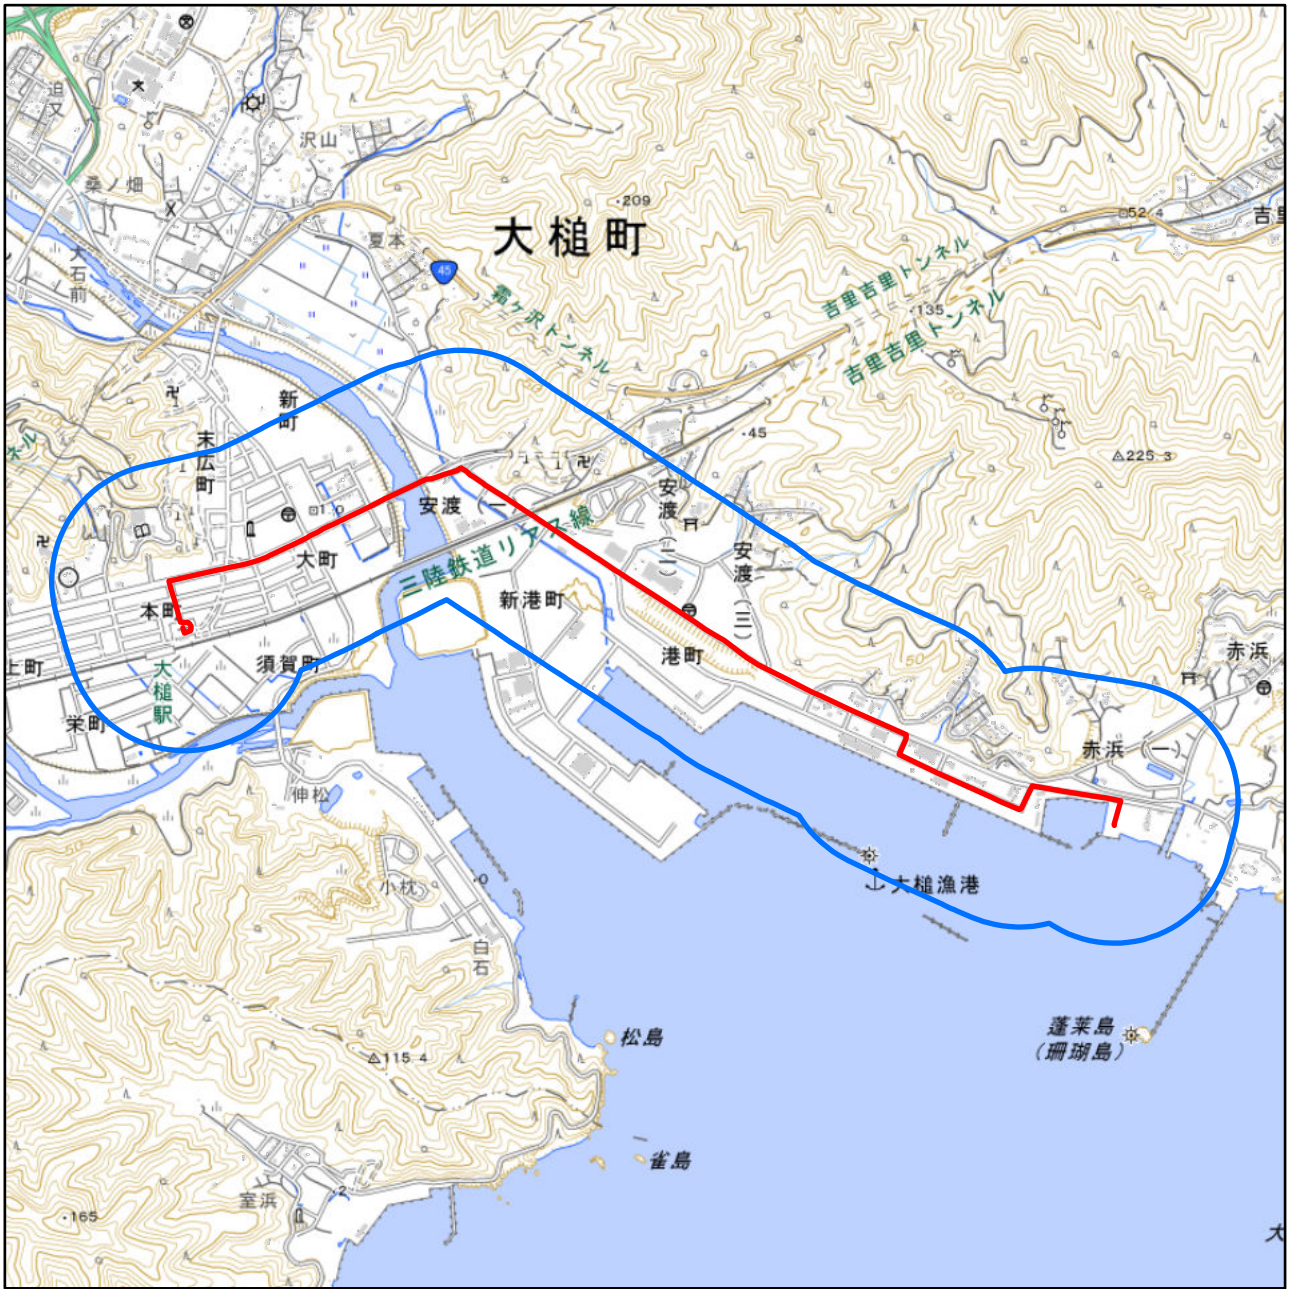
迫又
沢山
桑ノ畑
大石前
夏本
45
・209
大槌町
霜ヶ沢トンネル
吉里吉里トンネル
吉里吉里トンネル
・135
52.4
吉里
新町
末広町
・45
△225.3
ネル
安渡(一)
安渡(二)
安渡(三)
大町
三陸鉄道リアス線
新港町
本町
港町
上町
須賀町
赤浜
大槌駅
栄町
赤浜(一)
伸松
大槌漁港
小枕
白石
松島
蓬莱島
(珊瑚島)
△115.4
雀島
室浜
・165
大